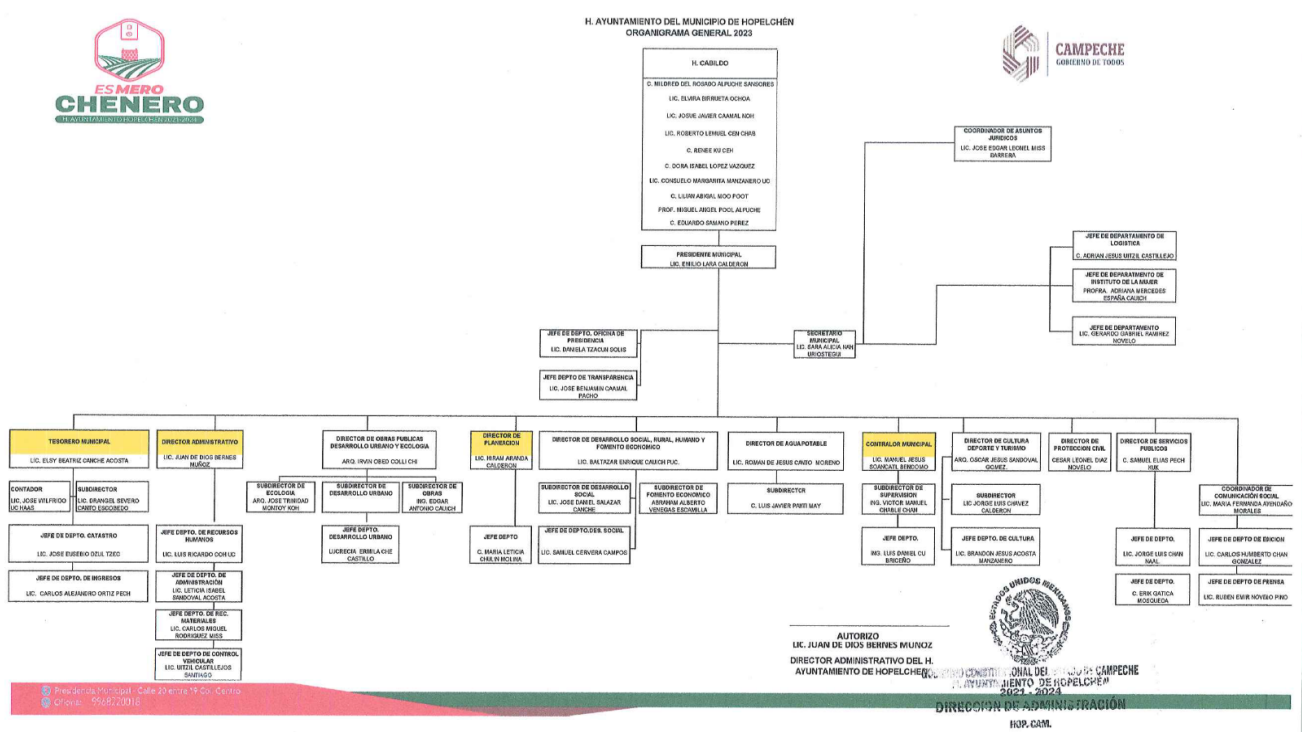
ES MERO
CHENERO
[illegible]

H. AYUNTAMIENTO DEL MUNICIPIO DE HOPELCHÉN
ORGANIGRAMA GENERAL 2023

CAMPECHE
GOBIERNO DE TODOS

H. CABILDO

C. MILDRED DEL ROSARIO ALPUCHE SANSORES
LIC. ELVIRA BIRRUETA OCHOA
LIC. JOSUE JAVIER CAAMAL KOH
LIC. ROBERTO LEMUEL CEN CHAB
C. RENEE KU CEH
C. DORA ISABEL LOPEZ VAZQUEZ
LIC. CONSUELO MARGARITA MANZANERO UC
C. LILIAN ABIGAIL MOO POOT
PROF. MIGUEL ANGEL POOL ALPUCHE
C. EDUARDO SAMANO PEREZ

COORDINADOR DE ASUNTOS JURIDICOS
LIC. JOSE EDGAR LEONEL MISS BARRERA

JEFE DE DEPARTAMENTO DE LOGISTICA
C. ADRIAN JESUS UITZIL CASTILLEJO

JEFE DE DEPARTAMENTO DE INSTITUTO DE LA MUJER
PROFRA. ADRIANA MERCEDES ESPAÑA CAUICH

JEFE DE DEPARTAMENTO
LIC. GERARDO GABRIEL RAMIREZ NOVELO

PRESIDENTE MUNICIPAL
LIC. EMILIO LARA CALDERON

JEFE DE DEPTO. OFICINA DE PRESIDENCIA
LIC. DANIELA TZACUM SOLIS

SECRETARIO MUNICIPAL
LIC. SARA ALICIA NAH URIOSTEGUI

JEFE DEPTO DE TRANSPARENCIA
LIC. JOSE BENJAMIN CAAMAL PACHO

TESORERO MUNICIPAL
LIC. ELSY BEATRIZ CANCHE ACOSTA

CONTADOR
LIC. JOSE WILFRIDO UC HAAS

SUBDIRECTOR
LIC. DRANGEL SEVERO CANTO ESCOBEDO

JEFE DE DEPTO. CATASTRO
LIC. JOSE EUSEBIO DZUL TZEC

JEFE DE DEPTO. DE INGRESOS
LIC. CARLOS ALEJANDRO ORTIZ PECH

DIRECTOR ADMINISTRATIVO
LIC. JUAN DE DIOS BERNES MUÑOZ

JEFE DE DEPTO. DE RECURSOS HUMANOS
LIC. LUIS RICARDO COH UC

JEFE DE DEPTO. DE ADMINISTRACIÓN
LIC. LETICIA ISABEL SANDOVAL ACOSTA

JEFE DE DEPTO. DE REC. MATERIALES
LIC. CARLOS MIGUEL RODRIGUEZ MISS

JEFE DE DEPTO DE CONTROL VEHICULAR
LIC. UITZIL CASTILLEJOS SANTIAGO

DIRECTOR DE OBRAS PUBLICAS DESARROLLO URBANO Y ECOLOGIA
ARQ. IRVIN OBED COLLI CHI

SUBDIRECTOR DE ECOLOGIA
ARQ. JOSE TRINIDAD MONTOY KOH

SUBDIRECTOR DE DESARROLLO URBANO

SUBDIRECTOR DE OBRAS
ING. EDGAR ANTONIO CAUICH

JEFE DEPTO. DESARROLLO URBANO
LUCRECIA ERMILA CHE CASTILLO

DIRECTOR DE PLANEACION
LIC. HIRAM ARANDA CALDERON

JEFE DEPTO
C. MARIA LETICIA CHULIN MOLINA

DIRECTOR DE DESARROLLO SOCIAL, RURAL, HUMANO Y FOMENTO ECONOMICO
LIC. BALTAZAR ENRIQUE CAUICH PUC.

SUBDIRECTOR DE DESARROLLO SOCIAL
LIC. JOSE DANIEL SALAZAR CANCHE

SUBDIRECTOR DE FOMENTO ECONOMICO
ABRAHAM ALBERTO VENEGAS ESCAMILLA

JEFE DE DEPTO.DES. SOCIAL
LIC. SAMUEL CERVERA CAMPOS

DIRECTOR DE AGUA POTABLE
LIC. ROMAN DE JESUS CANTO MORENO

SUBDIRECTOR
C. LUIS JAVIER PANTI MAY

CONTRALOR MUNICIPAL
LIC. MANUEL JESUS SOANCATL BENCOMO

SUBDIRECTOR DE SUPERVISION
ING. VICTOR MANUEL CHABLE CHAN

JEFE DEPTO.
ING. LUIS DANIEL CU BRICEÑO

DIRECTOR DE CULTURA DEPORTE Y TURISMO
ARQ. OSCAR JESUS SANDOVAL GOMEZ.

SUBDIRECTOR
LIC. JORGE LUIS CHAVEZ CALDERON

JEFE DE DEPTO. DE CULTURA
LIC. BRANDON JESUS ACOSTA MANZANERO

DIRECTOR DE PROTECCION CIVIL
CESAR LEONEL DIAZ NOVELO

DIRECTOR DE SERVICIOS PUBLICOS
C. SAMUEL ELIAS PECH KUK

JEFE DE DEPTO.
LIC. JORGE LUIS CHAN NAAL

JEFE DE DEPTO.
C. ERIK GATICA MOSQUEDA

COORDINADOR DE COMUNICACIÓN SOCIAL
LIC. MARIA FERNANDA AVENDAÑO MORALES

JEFE DE DEPTO DE EDICION
LIC. CARLOS HUMBERTO CHAN GONZALEZ

JEFE DE DEPTO DE PRENSA
LIC. RUBEN EMIR NOVELO PINO

AUTORIZO
LIC. JUAN DE DIOS BERNES MUÑOZ
DIRECTOR ADMINISTRATIVO DEL H. AYUNTAMIENTO DE HOPELCHEN

ESTADOS UNIDOS MEXICANOS
H. AYUNTAMIENTO CONSTITUCIONAL DEL ESTADO DE CAMPECHE
H. AYUNTAMIENTO DE HOPELCHEN
2021 - 2024
DIRECCIÓN DE ADMINISTRACIÓN
HOP. CAM.

Presidencia Municipal - Calle 20 entre 19 Col. Centro
Oficina: 9968220018